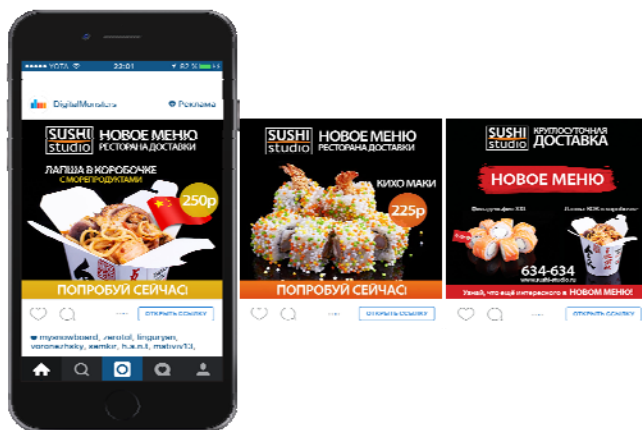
YOTA 22:01 82 %

DigitalMonsters

Реклама

SUSHI studio

НОВОЕ МЕНЮ

РЕСТОРАНА ДОСТАВКИ

ЛАПША В КОРОБОЧКЕ

С МОРЕПРОДУКТАМИ

250р

ПОПРОБУЙ СЕЙЧАС!

ОТКРЫТЬ ССЫЛКУ

mynewboard, zerolol, linguryan, voronezhsky, xemkr, h.a.n.t, matvo13,

SUSHI studio

НОВОЕ МЕНЮ

РЕСТОРАНА ДОСТАВКИ

КИХО МАКИ

225р

ПОПРОБУЙ СЕЙЧАС!

ОТКРЫТЬ ССЫЛКУ

SUSHI studio

КРУГЛОСУТОЧНАЯ

ДОСТАВКА

НОВОЕ МЕНЮ

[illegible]

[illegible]

634-634

www.sushi-studio.ru

Узнай, что ещё интересного в НОВОМ МЕНЮ!

ОТКРЫТЬ ССЫЛКУ